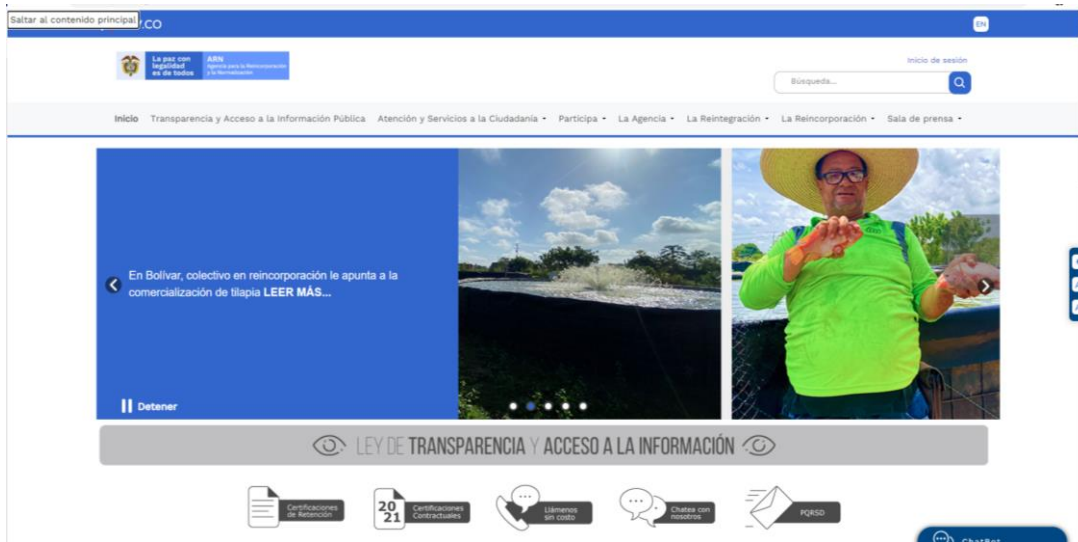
Saltar al contenido principal .CO

EN

La paz con legalidad es de todos ARN Agencia para la Reincorporación y la Normalización

Inicio de sesión

Búsqueda...

Inicio Transparencia y Acceso a la Información Pública Atención y Servicios a la Ciudadanía Participa La Agencia La Reintegración La Reincorporación Sala de prensa

En Bolívar, colectivo en reincorporación le apunta a la comercialización de tilapia LEER MÁS...

Detener

LEY DE TRANSPARENCIA Y ACCESO A LA INFORMACIÓN

Certificaciones de Retención

20 21 Certificaciones Contractuales

Llámenos sin costo

Chatea con nosotros

PQRSD

ChatBot